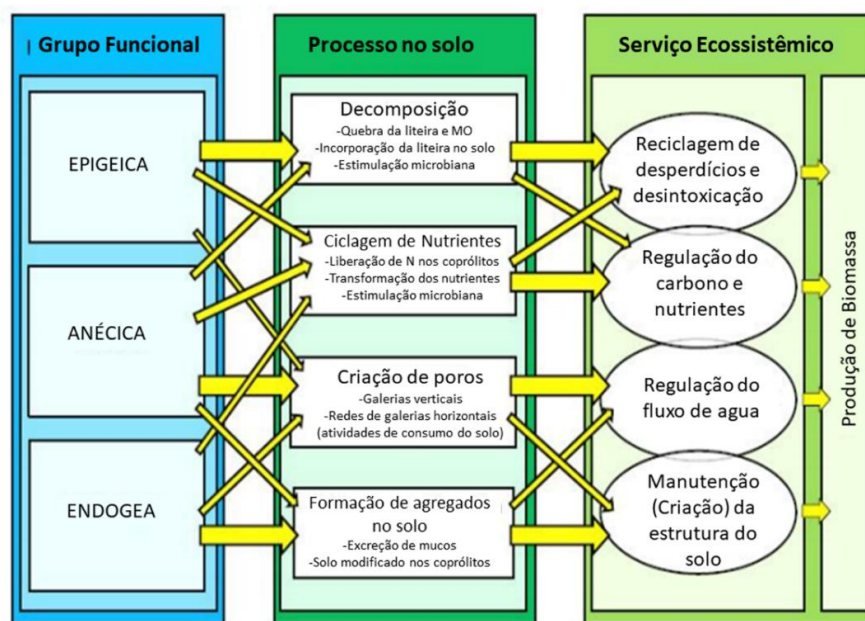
Grupo Funcional

EPIGEICA

ANÉCICA

ENDOGEA

Processo no solo

Decomposição
-Quebra da liteira e MO
-Incorporação da liteira no solo
-Estimulação microbiana

Ciclagem de Nutrientes
-Liberação de N nos coprólitos
-Transformação dos nutrientes
-Estimulação microbiana

Criação de poros
-Galerias verticais
-Redes de galerias horizontais
(atividades de consumo do solo)

Formação de agregados no solo
-Excreção de mucos
-Solo modificado nos coprólitos

Serviço Ecossistêmico

Reciclagem de desperdícios e desintoxicação

Regulação do carbono e nutrientes

Regulação do fluxo de agua

Manutenção (Criação) da estrutura do solo

Produção de Biomassa